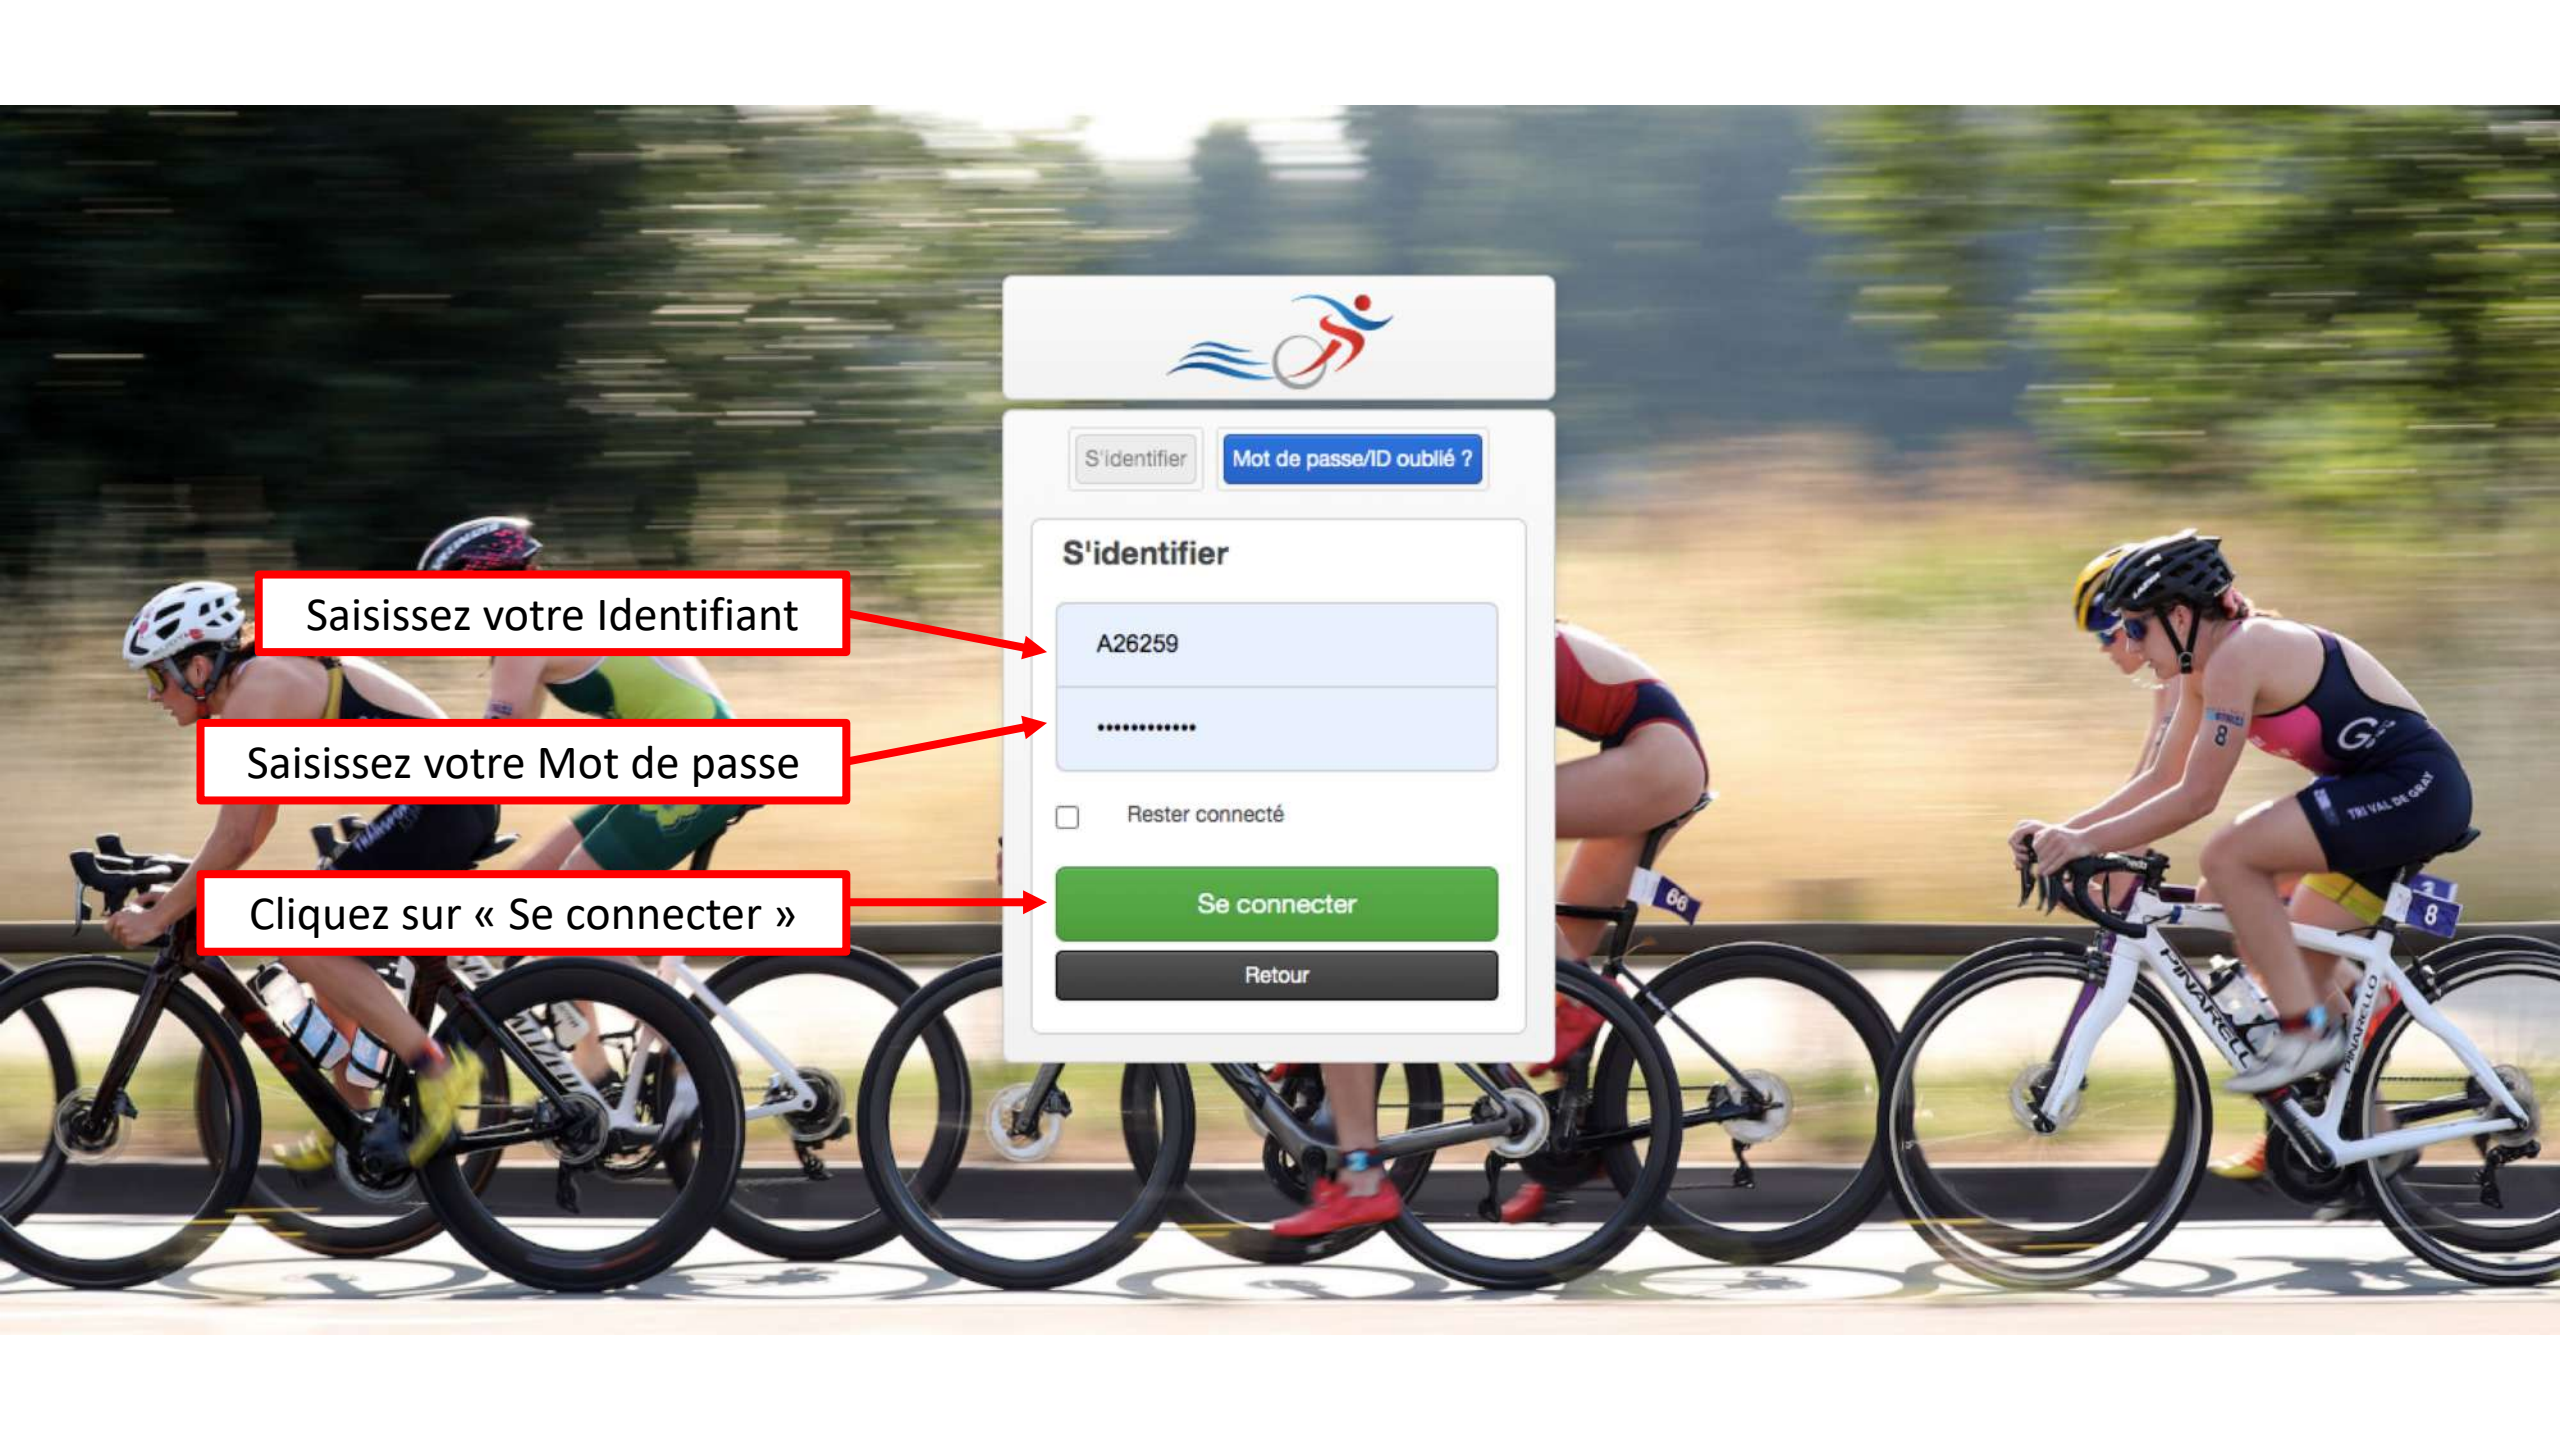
S'identifier

Mot de passe/ID oublié ?

S'identifier

Saisissez votre Identifiant

A26259

Saisissez votre Mot de passe

•••••••••••••

Rester connecté

Cliquez sur « Se connecter »

Se connecter

Retour